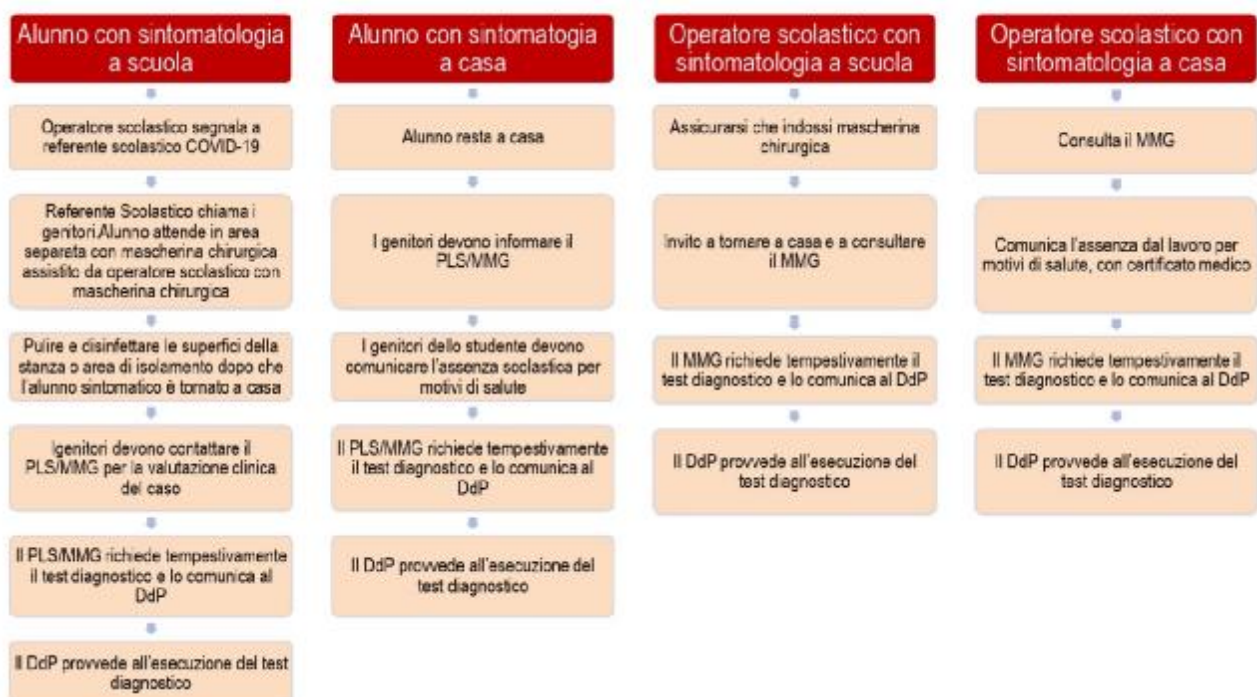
Alunno con sintomatologia a scuola

Operatore scolastico segnala a referente scolastico COVID-19

Referente Scolastico chiama i genitori.Alunno attende in area separata con mascherina chirurgica assistito da operatore scolastico con mascherina chirurgica

Pulire e disinfettare le superfici della stanza o area di isolamento dopo che l'alunno sintomatico è tornato a casa

Igenitori devono contattare il PLS/MMG per la valutazione clinica del caso

Il PLS/MMG richiede tempestivamente il test diagnostico e lo comunica al DdP

Il DdP provvede all'esecuzione del test diagnostico

Alunno con sintomatologia a casa

Alunno resta a casa

I genitori devono informare il PLS/MMG

I genitori dello studente devono comunicare l'assenza scolastica per motivi di salute

Il PLS/MMG richiede tempestivamente il test diagnostico e lo comunica al DdP

Il DdP provvede all'esecuzione del test diagnostico

Operatore scolastico con sintomatologia a scuola

Assicurarsi che indossi mascherina chirurgica

Invito a tornare a casa e a consultare il MMG

Il MMG richiede tempestivamente il test diagnostico e lo comunica al DdP

Il DdP provvede all'esecuzione del test diagnostico

Operatore scolastico con sintomatologia a casa

Consulta il MMG

Comunica l'assenza dal lavoro per motivi di salute, con certificato medico

Il MMG richiede tempestivamente il test diagnostico e lo comunica al DdP

Il DdP provvede all'esecuzione del test diagnostico